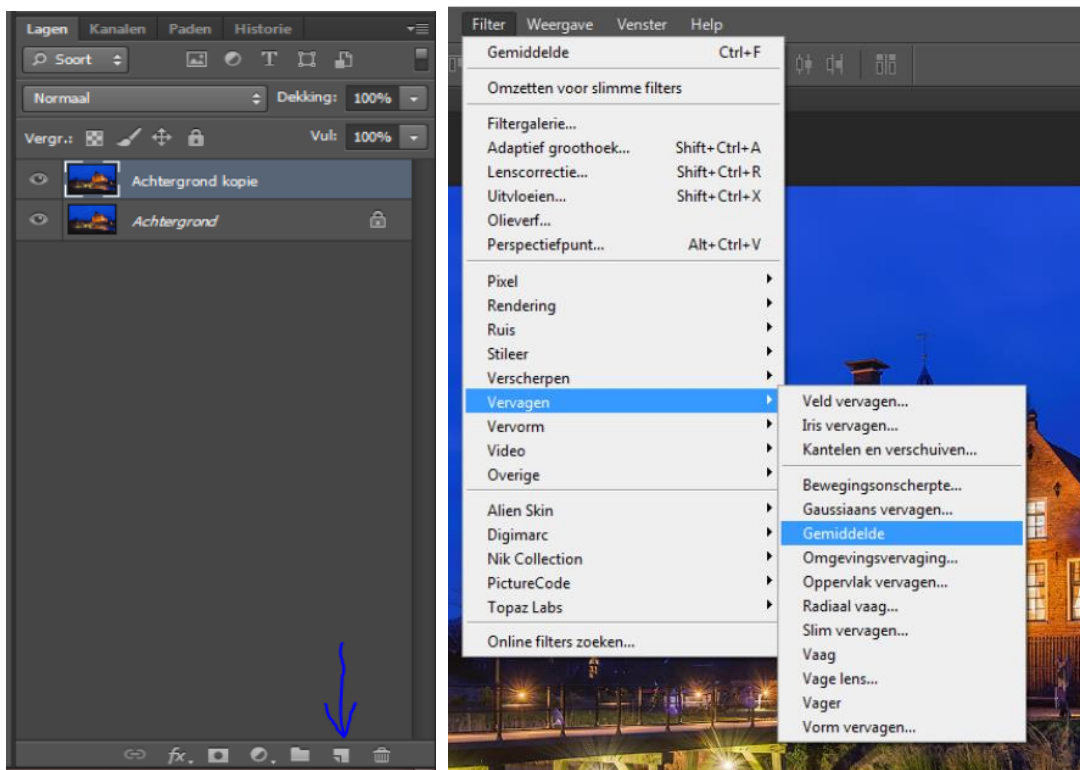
Lagen Kanalen Paden Historie

Soort

Normaal

Dekking: 100%

Vergr.:

Vul: 100%

Achtergrond kopie

Achtergrond

fx.

Filter Weergave Venster Help

Gemiddelde Ctrl+F

Omzetten voor slimme filters

Filtergalerie...

Adaptief groothoek... Shift+Ctrl+A

Lenscorrectie... Shift+Ctrl+R

Uitvloeien... Shift+Ctrl+X

Olieverf...

Perspectiefpunt... Alt+Ctrl+V

Pixel

Rendering

Ruis

Stileer

Verscherpen

Vervagen

Vervorm

Video

Overige

Alien Skin

Digimarc

Nik Collection

PictureCode

Topaz Labs

Online filters zoeken...

Veld vervagen...

Iris vervagen...

Kantelen en verschuiven...

Bewegingsonscherpte...

Gaussiaans vervagen...

Gemiddelde

Omgevingsvervaging...

Oppervlak vervagen...

Radiaal vaag...

Slim vervagen...

Vaag

Vage lens...

Vager

Vorm vervagen...